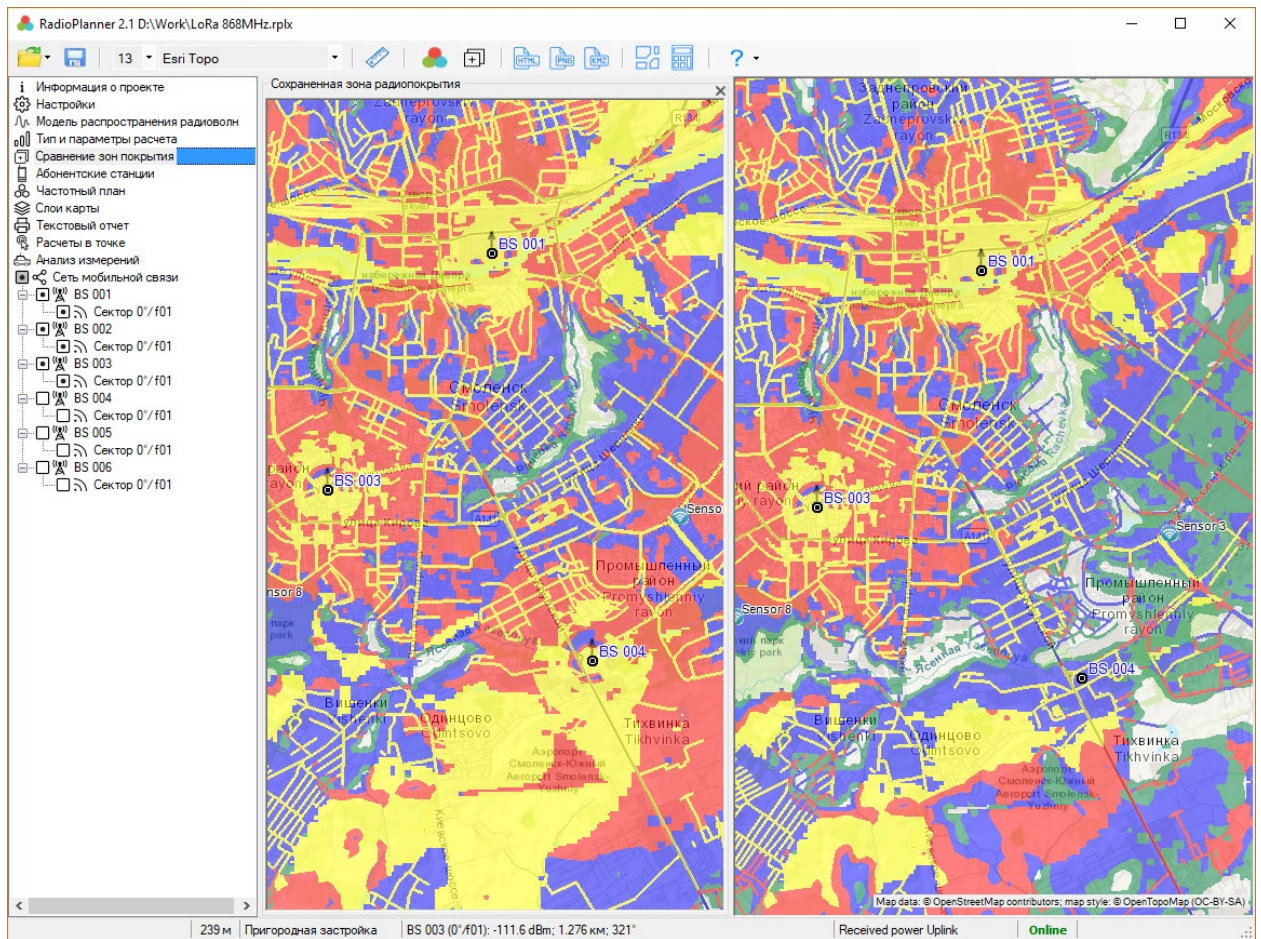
RadioPlanner 2.1 D:\Work\LoRa 868MHz.rplx

13 Esri Topo

?

Информация о проекте
Настройки
Модель распространения радиоволн
Тип и параметры расчета
Сравнение зон покрытия
Абонентские станции
Частотный план
Слои карты
Текстовый отчет
Расчеты в точке
Анализ измерений
Сеть мобильной связи
BS 001
Сектор 0°/f01
BS 002
Сектор 0°/f01
BS 003
Сектор 0°/f01
BS 004
Сектор 0°/f01
BS 005
Сектор 0°/f01
BS 006
Сектор 0°/f01

Сохраненная зона радиопокрытия

Zadneprovskiy rayon
BS 001
Смоленск Smolensk
район rayon
BS 003
улица Кирова
Senso
Промышленный район Promyshlenny rayon
Sensor 8
парк park
BS 004
Вишенки Vishenki
Одинцово Odintsovo
Аэропорт Смоленск-Южный Aeroport Smolensk-Yuzhny
Тихвинка Tikhvinka

Заднепровский район Zadneprovskiy rayon
BS 001
Смоленск Smolensk
район rayon
BS 003
Sensor 3
Промышленный район Promyshlenny rayon
Sensor 8
парк park
Ясенная
BS 004
Вишенки Vishenki
Одинцово Odintsovo
Аэропорт Смоленск-Южный Aeroport Smolensk-Yuzhny
Тихвинка Tikhvinka
Map data: © OpenStreetMap contributors; map style: © OpenTopoMap (CC-BY-SA)

239 м | Пригородная застройка | BS 003 (0°/f01): -111.6 dBm; 1.276 км; 321° | Received power Uplink | Online